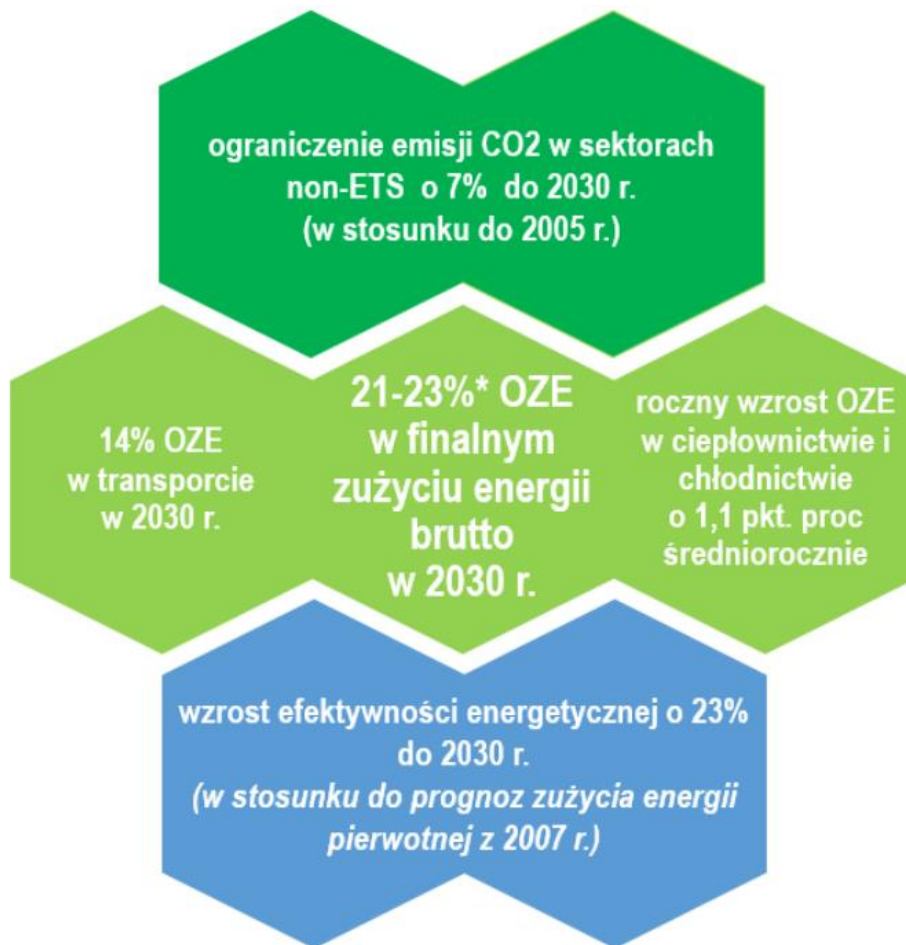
ograniczenie emisji CO2 w sektorach non-ETS o 7% do 2030 r. (w stosunku do 2005 r.)

14% OZE w transporcie w 2030 r.

21-23%* OZE w finalnym zużyciu energii brutto w 2030 r.

roczny wzrost OZE w ciepłownictwie i chłodnictwie o 1,1 pkt. proc średniorocznie

wzrost efektywności energetycznej o 23% do 2030 r.
(w stosunku do prognoz zużycia energii pierwotnej z 2007 r.)